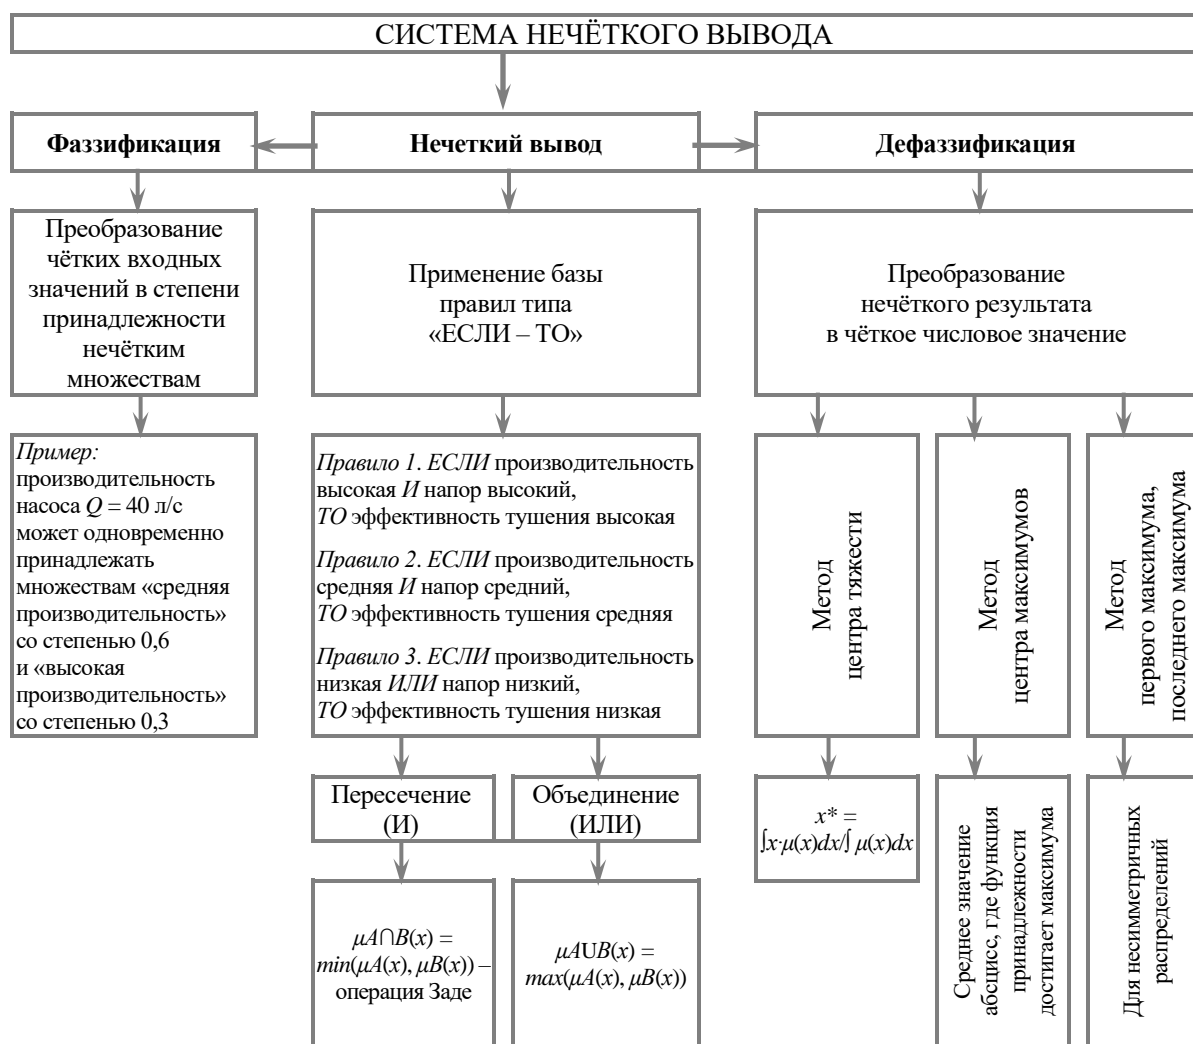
СИСТЕМА НЕЧЁТКОГО ВЫВОДА

Фаззификация

Нечеткий вывод

Дефаззификация

Преобразование чётких входных значений в степени принадлежности нечётким множествам

Применение базы правил типа «ЕСЛИ – ТО»

Преобразование нечёткого результата в чёткое числовое значение

*Пример:* производительность насоса $Q = 40$ л/с может одновременно принадлежать множествам «средняя производительность» со степенью 0,6 и «высокая производительность» со степенью 0,3

*Правило 1. ЕСЛИ* производительность высокая *И* напор высокий, *ТО* эффективность тушения высокая

*Правило 2. ЕСЛИ* производительность средняя *И* напор средний, *ТО* эффективность тушения средняя

*Правило 3. ЕСЛИ* производительность низкая *ИЛИ* напор низкий, *ТО* эффективность тушения низкая

Метод центра тяжести

Метод центра максимумов

Метод первого максимума, последнего максимума

Пересечение (И)

Объединение (ИЛИ)

$x^* = \int x \cdot \mu(x)dx / \int \mu(x)dx$

Среднее значение абсцисс, где функция принадлежности достигает максимума

Для несимметричных распределений

$\mu A \cap B(x) = min(\mu A(x), \mu B(x))$ – операция Заде

$\mu A \cup B(x) = max(\mu A(x), \mu B(x))$